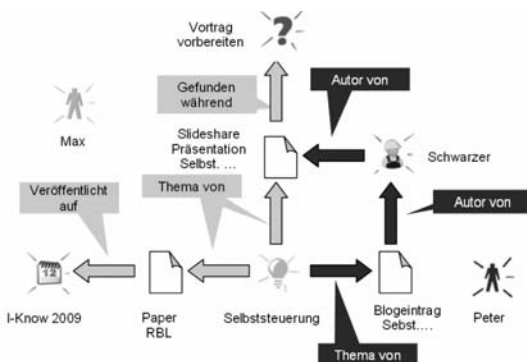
Vortrag vorbereiten

Gefunden während

Autor von

Max

Slideshare Präsentation Selbst. …

Schwarzer

Veröffentlicht auf

Thema von

Autor von

12

I-Know 2009

Paper RBL

Selbststeuerung

Blogeintrag Selbst….

Peter

Thema von